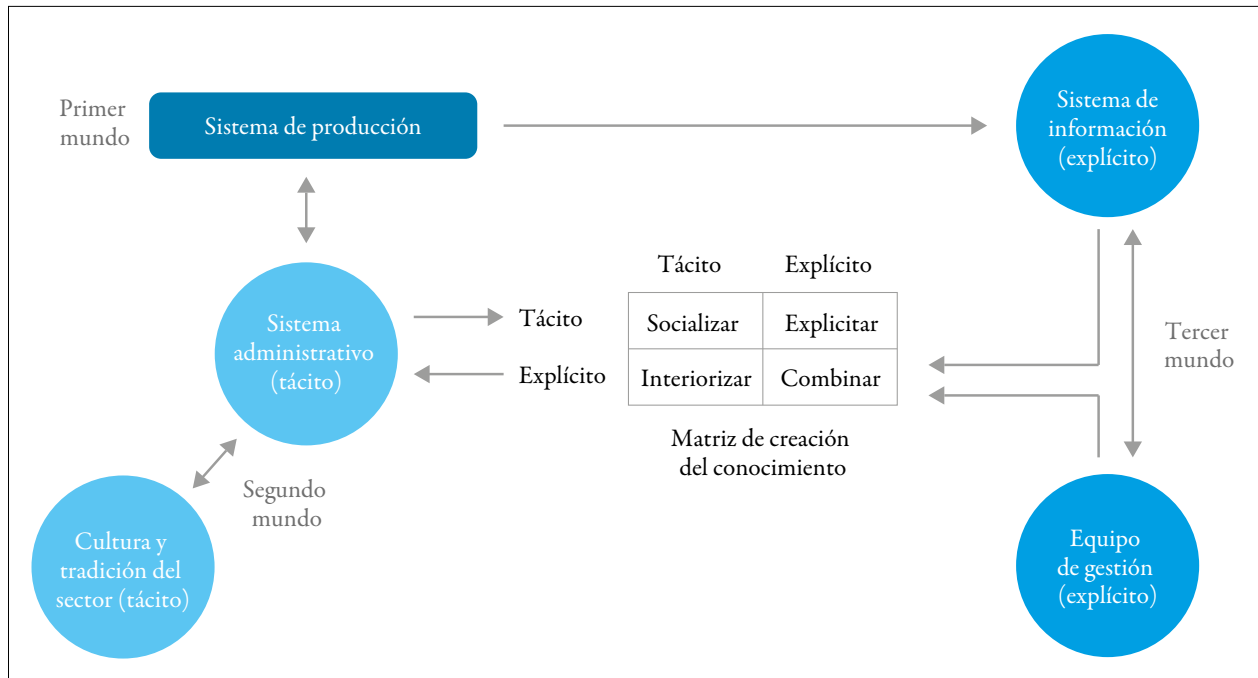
Primer mundo

Sistema de producción

Sistema de información (explícito)

Sistema administrativo (tácito)

Tácito

Explícito

| | Tácito | Explícito |
|---|---|---|
| Tácito | Socializar | Explicitar |
| Explícito | Interiorizar | Combinar |

Matriz de creación del conocimiento

Tercer mundo

Segundo mundo

Cultura y tradición del sector (tácito)

Equipo de gestión (explícito)